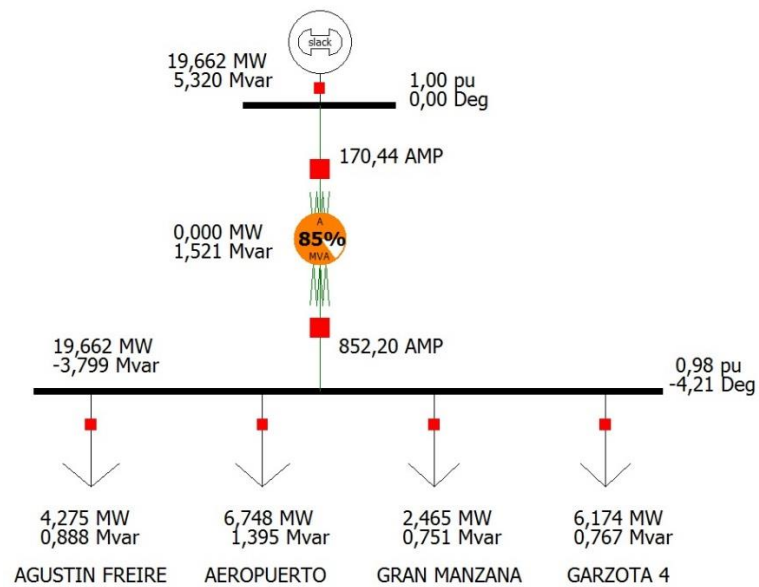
slack

19,662 MW
5,320 Mvar

1,00 pu
0,00 Deg

170,44 AMP

0,000 MW
1,521 Mvar

A
85%
MVA

852,20 AMP

19,662 MW
-3,799 Mvar

0,98 pu
-4,21 Deg

4,275 MW
0,888 Mvar
AGUSTIN FREIRE

6,748 MW
1,395 Mvar
AEROPUERTO

2,465 MW
0,751 Mvar
GRAN MANZANA

6,174 MW
0,767 Mvar
GARZOTA 4